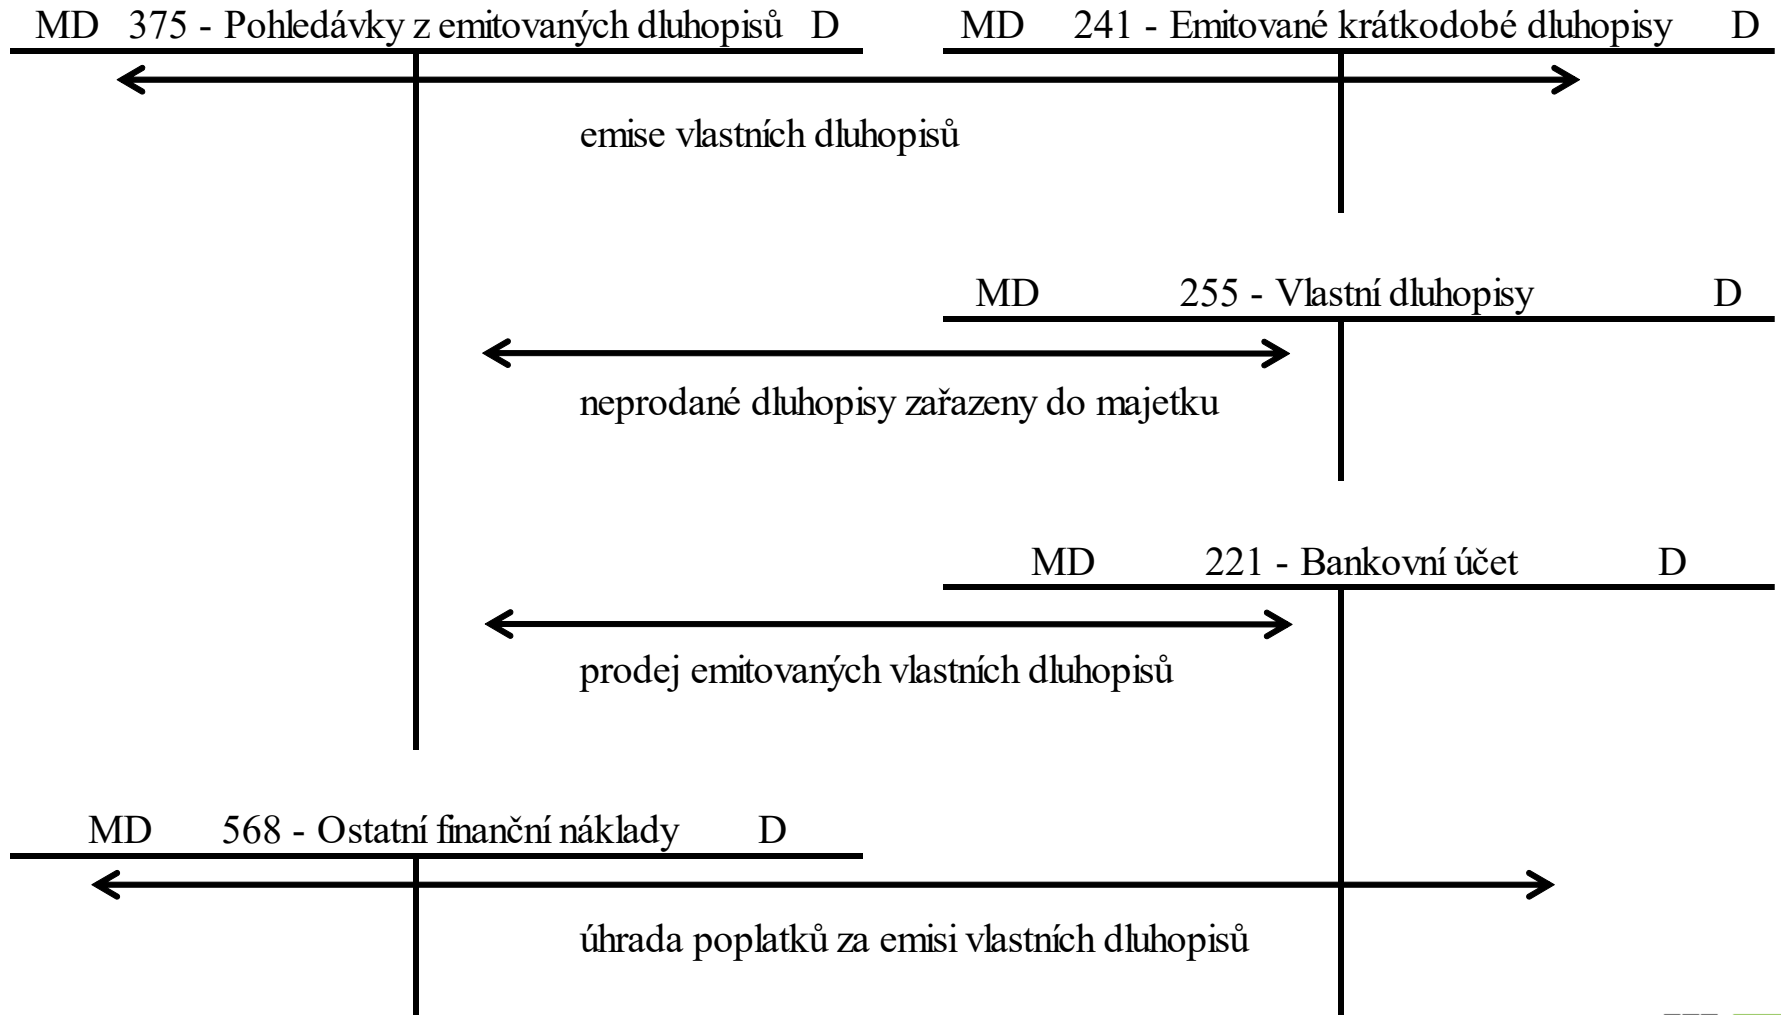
MD 375 - Pohledávky z emitovaných dluhopisů D

MD 241 - Emitované krátkodobé dluhopisy D

emise vlastních dluhopisů

MD 255 - Vlastní dluhopisy D

neprodané dluhopisy zařazeny do majetku

MD 221 - Bankovní účet D

prodej emitovaných vlastních dluhopisů

MD 568 - Ostatní finanční náklady D

úhrada poplatků za emisi vlastních dluhopisů